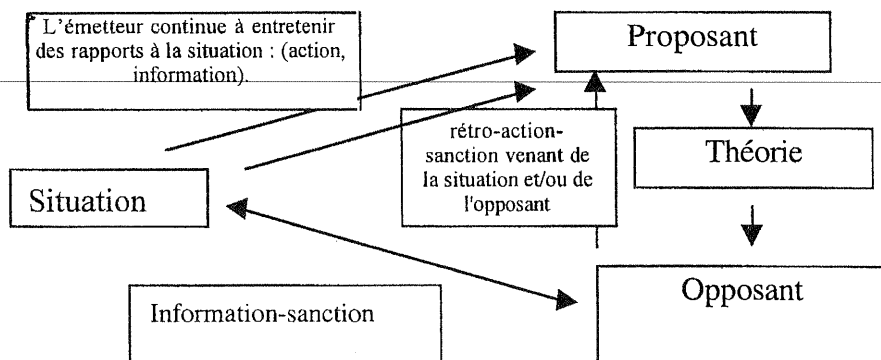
L'émetteur continue à entretenir des rapports à la situation : (action, information).

Proposant

rétro-action-sanction venant de la situation et/ou de l'opposant

Théorie

Situation

Opposant

Information-sanction